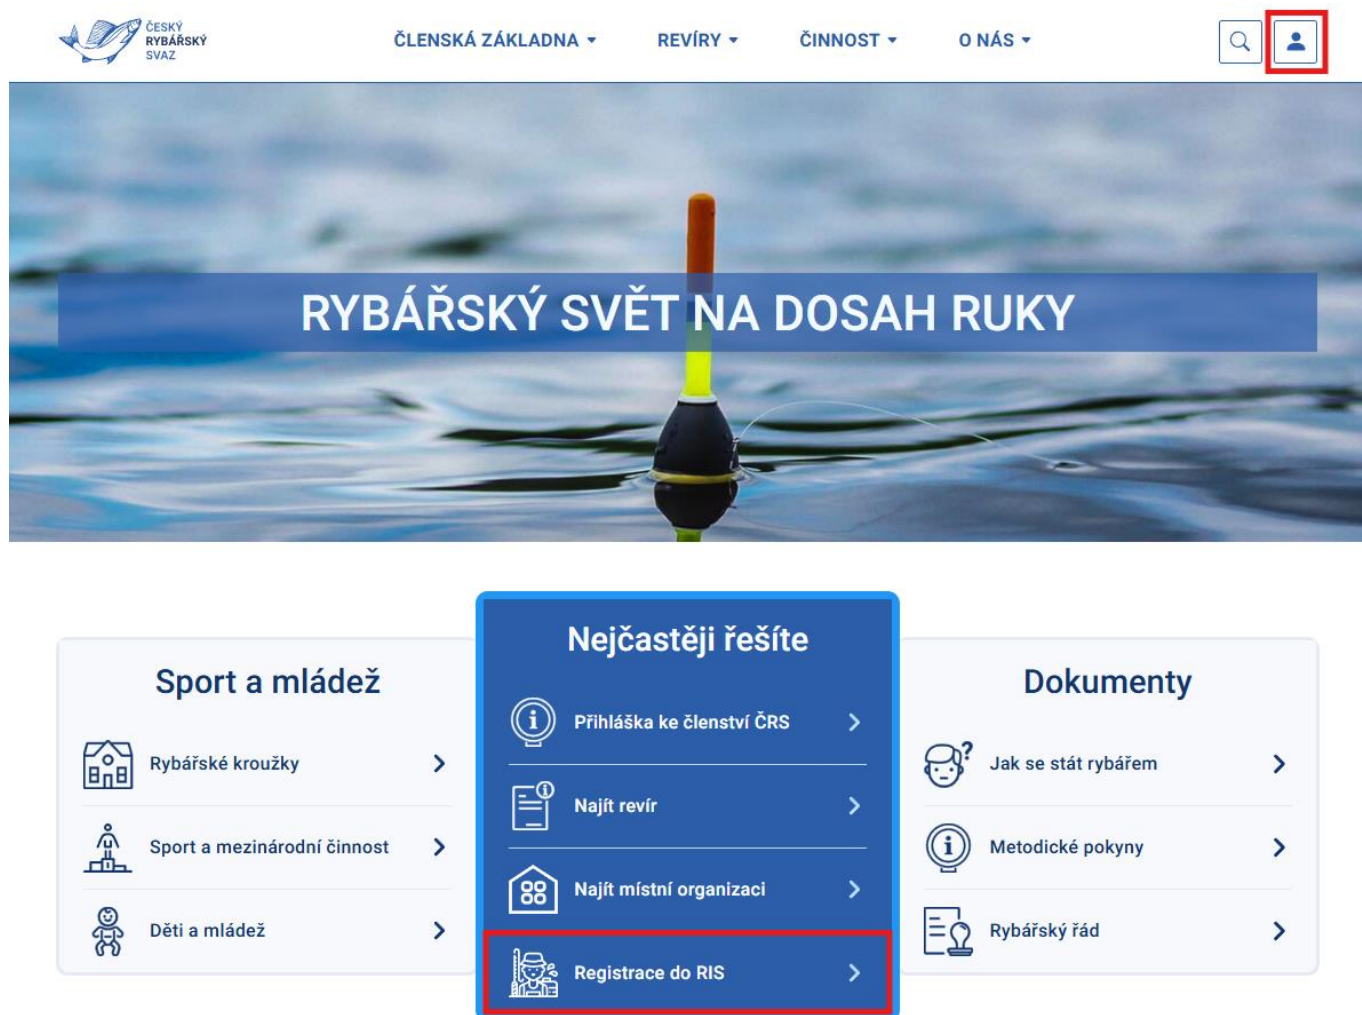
ČESKÝ RYBÁŘSKÝ SVAZ

ČLENSKÁ ZÁKLADNA REVÍRY ČINNOST O NÁS

RYBÁŘSKÝ SVĚT NA DOSAH RUKY

Sport a mládež

Rybářské kroužky

Sport a mezinárodní činnost

Děti a mládež

Nejčastěji řešíte

Přihláška ke členství ČRS

Najít revír

Najít místní organizaci

Registrace do RIS

Dokumenty

Jak se stát rybářem

Metodické pokyny

Rybářský řád